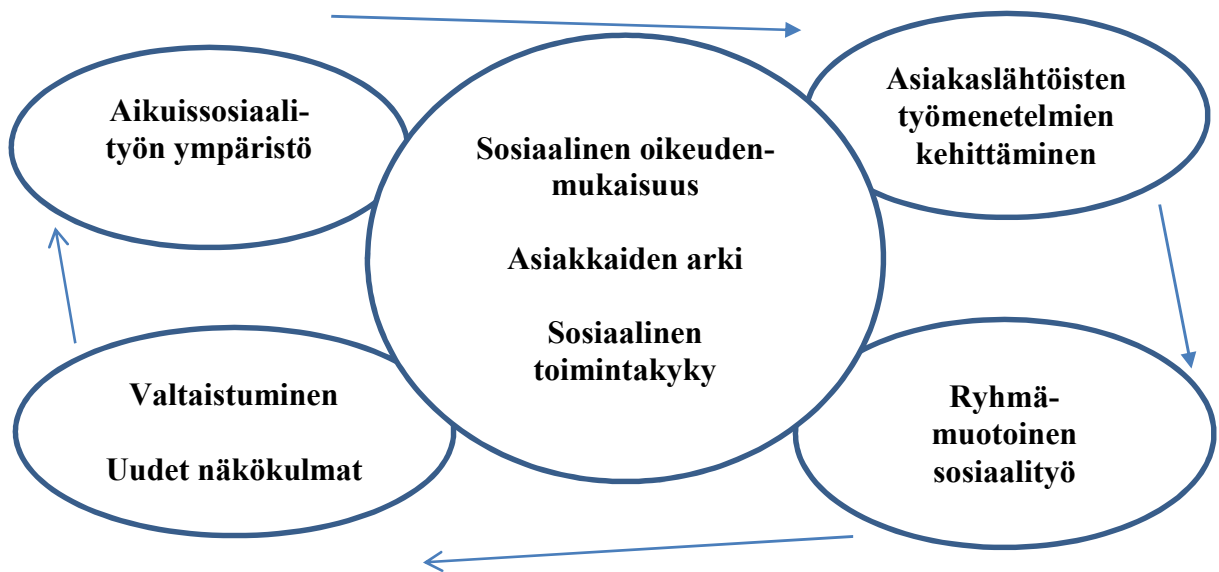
Aikuissosiaalityön ympäristö

Sosiaalinen oikeudenmukaisuus

Asiakkaiden arki

Sosiaalinen toimintakyky

Asiakaslähtöisten työmenetelmien kehittäminen

Valtaistuminen

Uudet näkökulmat

Ryhmämuotoinen sosiaalityö